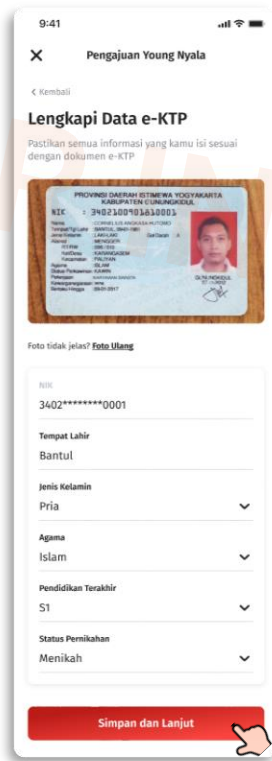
9:41

Pengajuan Young Nyala

< Kembali

Lengkapi Data e-KTP

Pastikan semua informasi yang kamu isi sesuai dengan dokumen e-KTP

PROVINSI DAERAH ISTIMEWA YOGYAKARTA
KABUPATEN GUNUNGKIDUL
NIK : 3402100901610001
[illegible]

Foto tidak jelas? Foto Ulang

NIK
3402********0001

Tempat Lahir
Bantul

Jenis Kelamin
Pria

Agama
Islam

Pendidikan Terakhir
S1

Status Pernikahan
Menikah

Simpan dan Lanjut